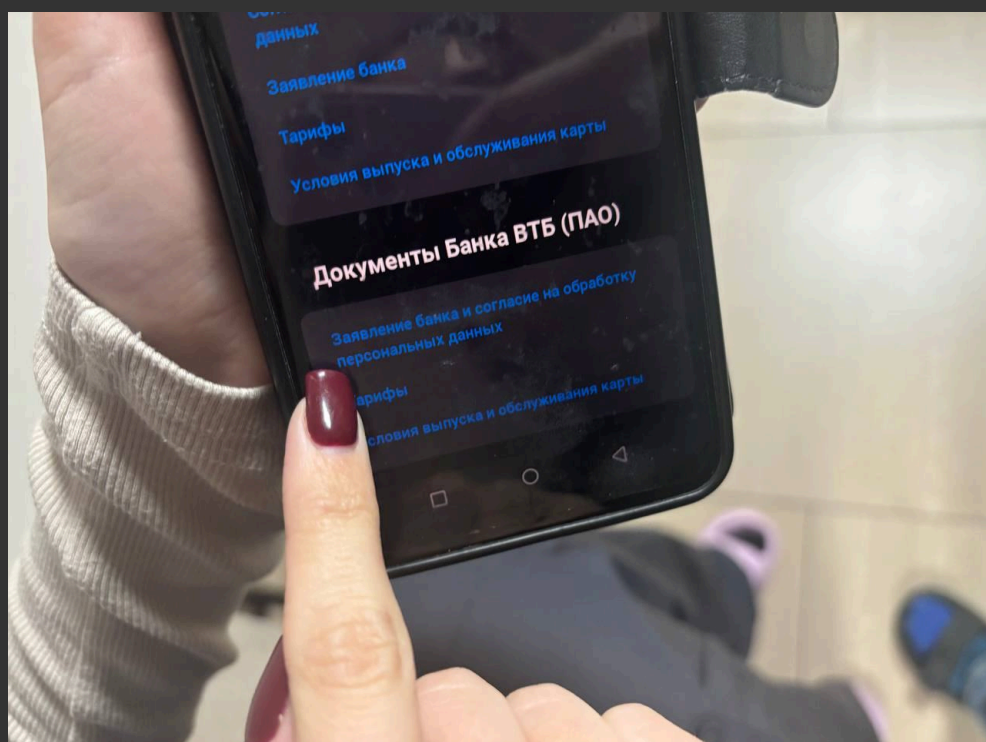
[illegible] данных

Заявление банка

Тарифы

Условия выпуска и обслуживания карты

Документы Банка ВТБ (ПАО)

Заявление банка и согласие на обработку персональных данных

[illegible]арифы

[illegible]словия выпуска и обслуживания карты